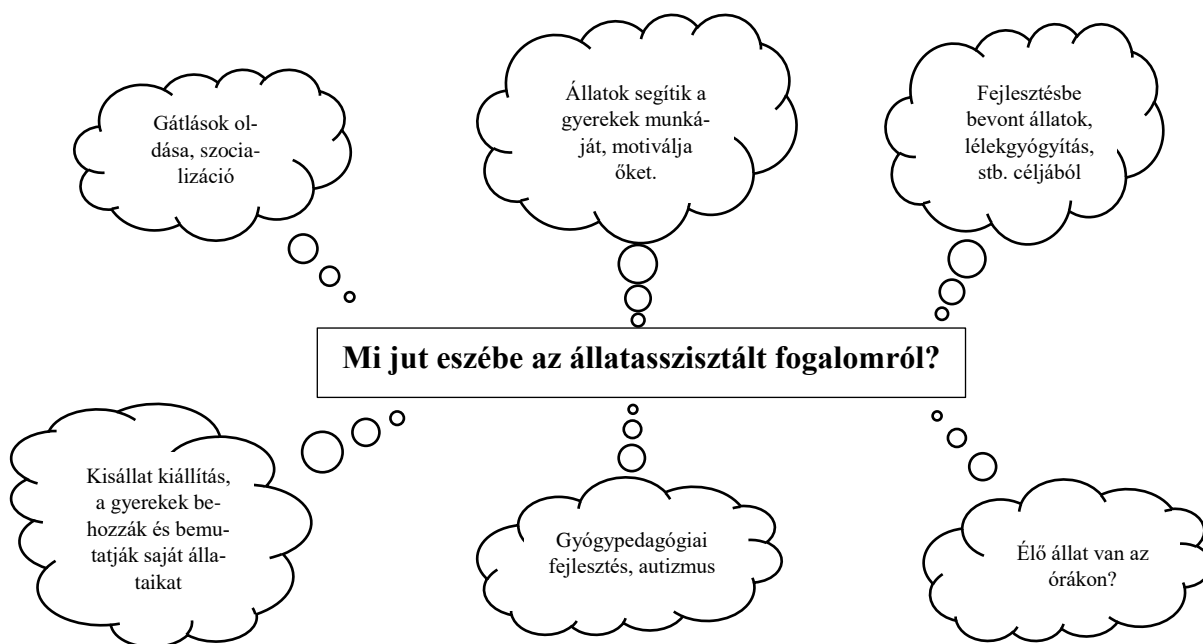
Gátlások oldása, szocializáció

Állatok segítik a gyerekek munkáját, motiválja őket.

Fejlesztésbe bevont állatok, lélekgyógyítás, stb. céljából

Mi jut eszébe az állatasszisztált fogalomról?

Kisállat kiállítás, a gyerekek behozzák és bemutatják saját állataikat

Gyógypedagógiai fejlesztés, autizmus

Élő állat van az órákon?